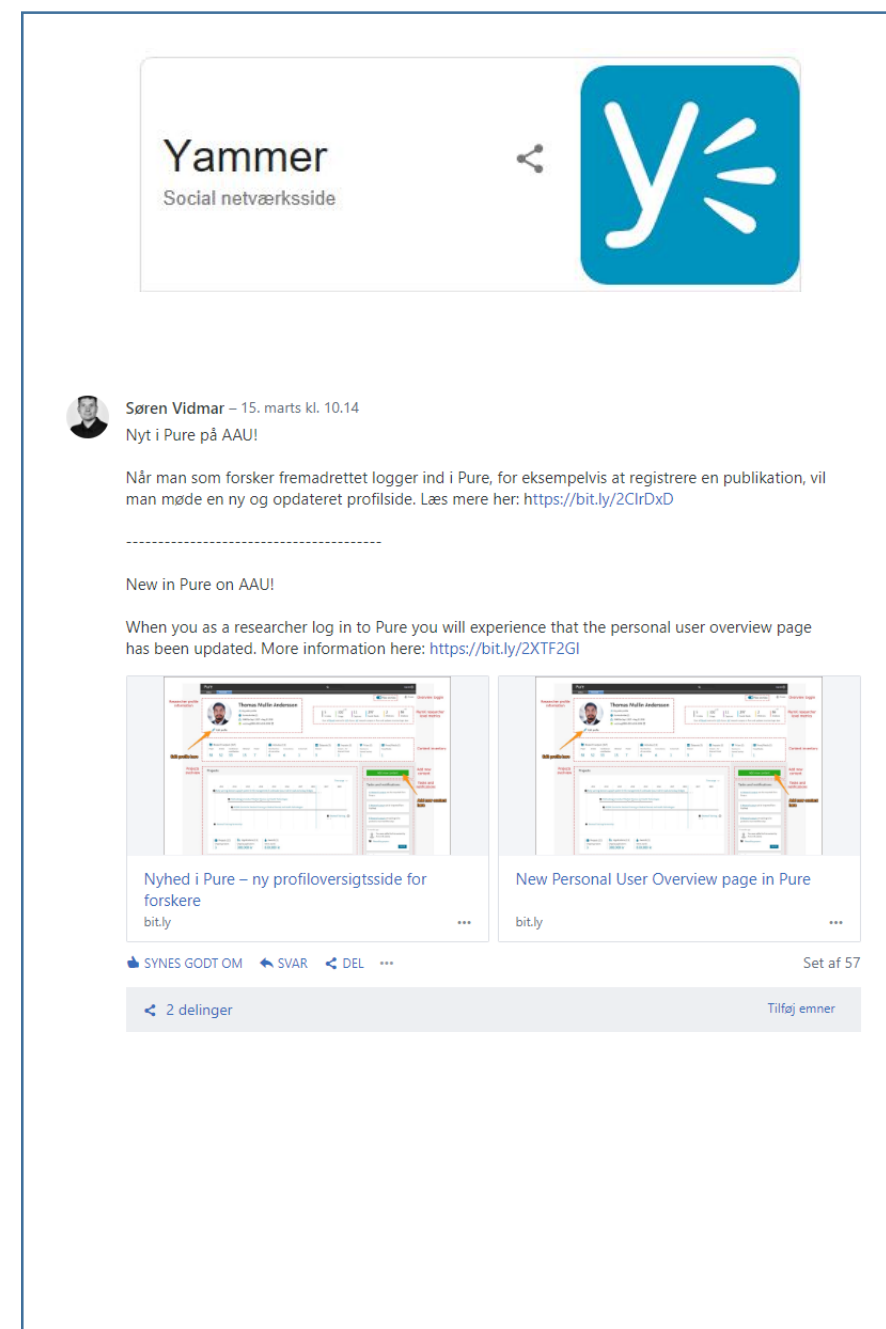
Yammer
Social netværksside

Søren Vidmar – 15. marts kl. 10.14
Nyt i Pure på AAU!

Når man som forsker fremadrettet logger ind i Pure, for eksempelvis at registrere en publikation, vil man møde en ny og opdateret profilside. Læs mere her: https://bit.ly/2CIrDxD

----------------------------------------

New in Pure on AAU!

When you as a researcher log in to Pure you will experience that the personal user overview page has been updated. More information here: https://bit.ly/2XTF2GI

Thomas Hulle Andersson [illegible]

Thomas Hulle Andersson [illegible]

Nyhed i Pure – ny profiloversigtsside for forskere
bit.ly

New Personal User Overview page in Pure
bit.ly

SYNES GODT OM SVAR DEL ···
Set af 57

2 delinger
Tilføj emner